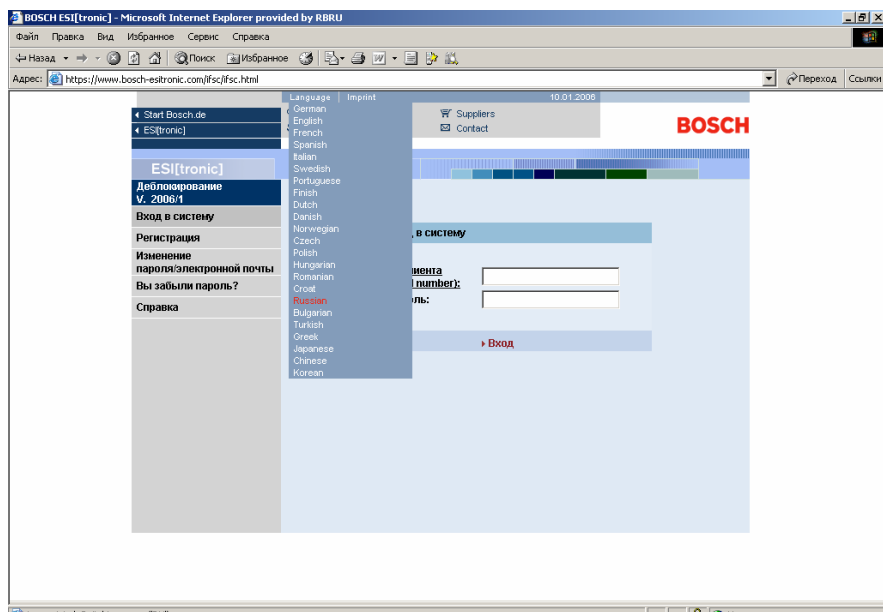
BOSCH ESI[tronic] - Microsoft Internet Explorer provided by RBRU

Файл Правка Вид Избранное Сервис Справка

Назад Поиск Избранное

Адрес: https://www.bosch-esitronic.com/ifsc/ifsc.html

Переход Ссылки

Language | Imprint 10.01.2006

Start Bosch.de
ESI[tronic]

Suppliers
Contact

BOSCH

German
English
French
Spanish
Italian
Swedish
Portuguese
Finish
Dutch
Danish
Norwegian
Czech
Polish
Hungarian
Romanian
Croat
Russian
Bulgarian
Turkish
Greek
Japanese
Chinese
Korean

ESI[tronic]
Деблокирование
V. 2006/1

Вход в систему
Регистрация
Изменение пароля/электронной почты
Вы забыли пароль?
Справка

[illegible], в систему

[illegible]иента
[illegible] number):
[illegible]оль:

Вход